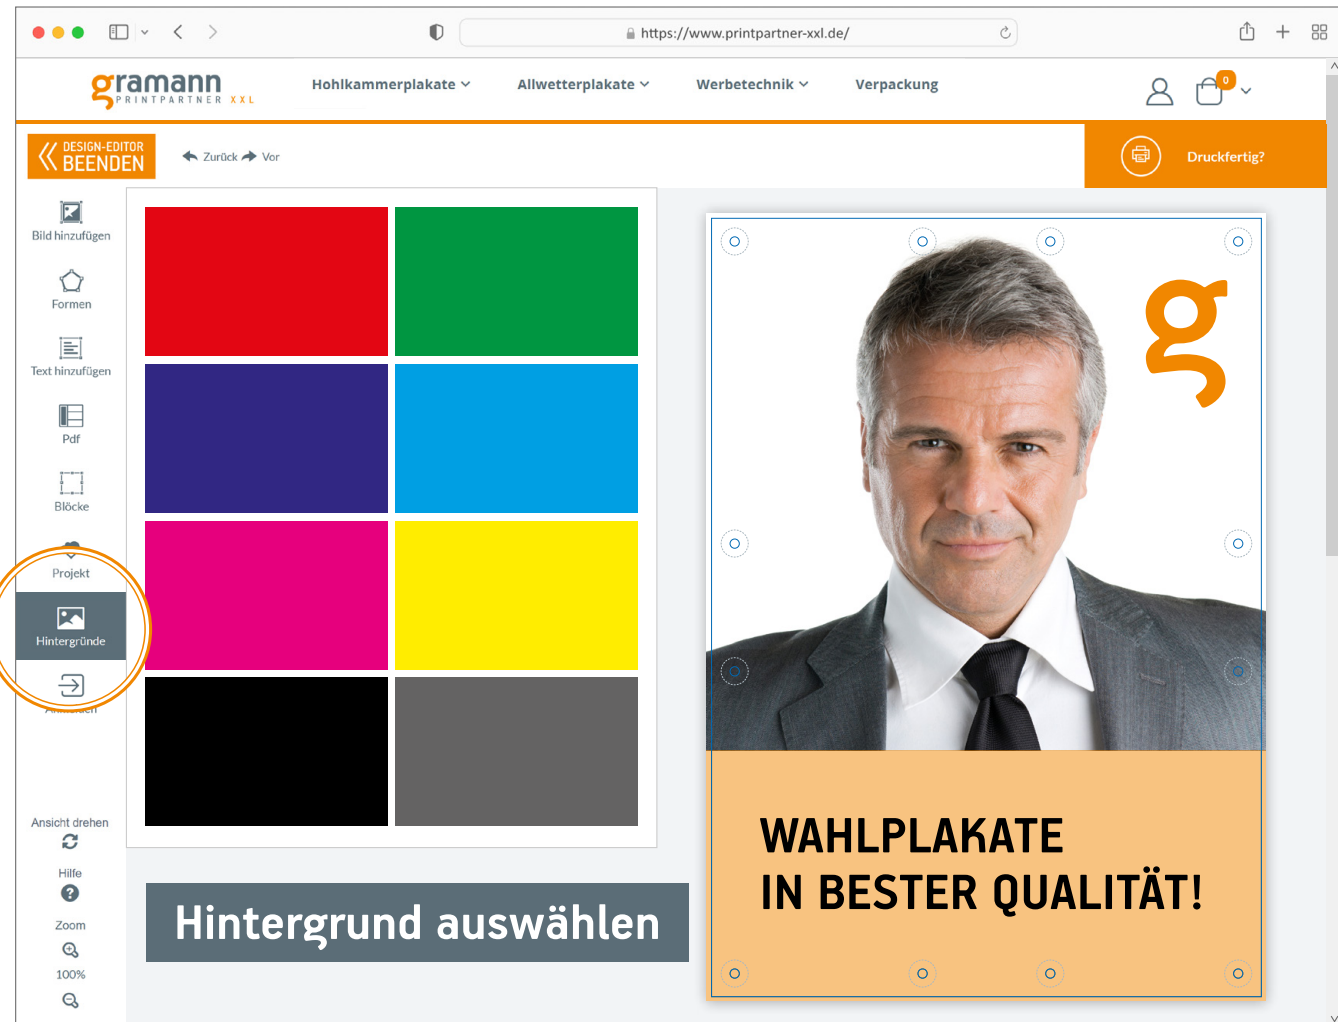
https://www.printpartner-xxl.de/

gramann PRINTPARTNER XXL

Hohlkammerplakate Allwetterplakate Werbetechnik Verpackung

0

DESIGN-EDITOR BEENDEN

Zurück Vor

Druckfertig?

Bild hinzufügen

Formen

Text hinzufügen

Pdf

Blöcke

Projekt

Hintergründe

Ansicht drehen

Hilfe

Zoom

100%

Hintergrund auswählen

g

WAHLPLAKATE
IN BESTER QUALITÄT!